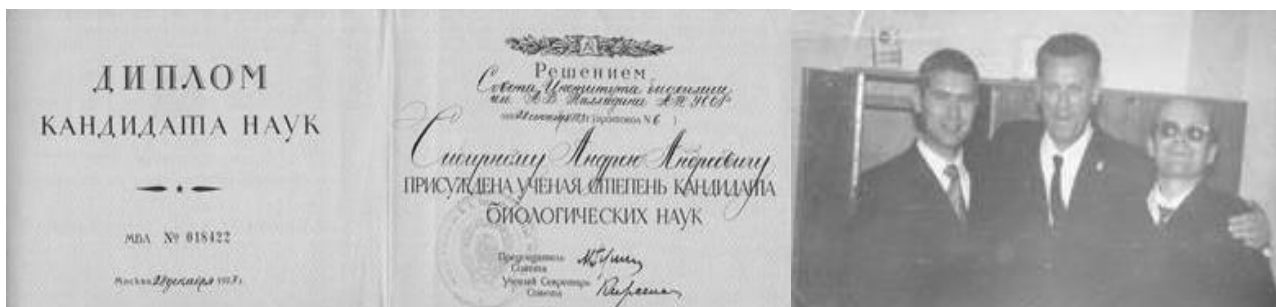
ДИПЛОМ
КАНДИДАТА НАУК

МБЛ № 018422

Москва 29 декабря 197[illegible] г.

Решением
Совета Института биохимии им. А.Н. Баха АН СССР
от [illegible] 197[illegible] г. (протокол № 6)

Смирнову Андрею Андреевичу
ПРИСУЖДЕНА УЧЕНАЯ СТЕПЕНЬ КАНДИДАТА
БИОЛОГИЧЕСКИХ НАУК

Председатель Совета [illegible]
Ученый Секретарь Совета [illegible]